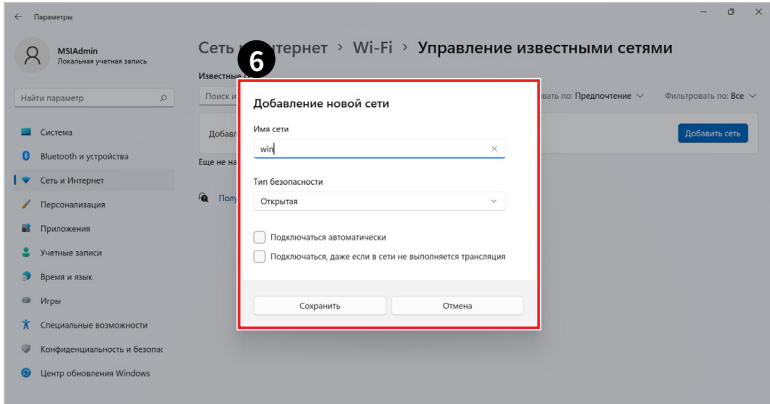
Параметры

MSIAdmin
Локальная учетная запись

Найти параметр

Система
Bluetooth и устройства
Сеть и Интернет
Персонализация
Приложения
Учетные записи
Время и язык
Игры
Специальные возможности
Конфиденциальность и безопас
Центр обновления Windows

Сеть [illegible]тернет > Wi-Fi > Управление известными сетями

Известные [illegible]

Поиск и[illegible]

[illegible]вать по: Предпочтение

Фильтровать по: Все

Добав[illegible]

Добавить сеть

Еще не на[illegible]

Полу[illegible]

6

Добавление новой сети

Имя сети

win

Тип безопасности

Открытая

Подключаться автоматически

Подключаться, даже если в сети не выполняется трансляция

Сохранить

Отмена